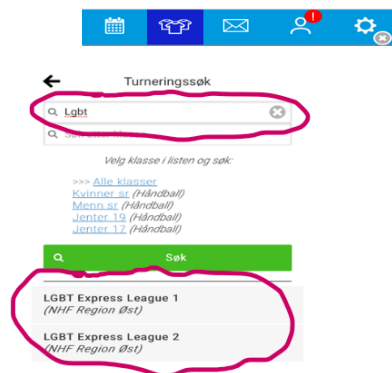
Turneringssøk

Lgbt

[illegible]

Velg klasse i listen og søk:

>>> Alle klasser
Kvinner sr (Håndball)
Menn sr (Håndball)
Jenter 19 (Håndball)
Jenter 17 (Håndball)

Søk

LGBT Express League 1
(NHF Region Øst)

LGBT Express League 2
(NHF Region Øst)